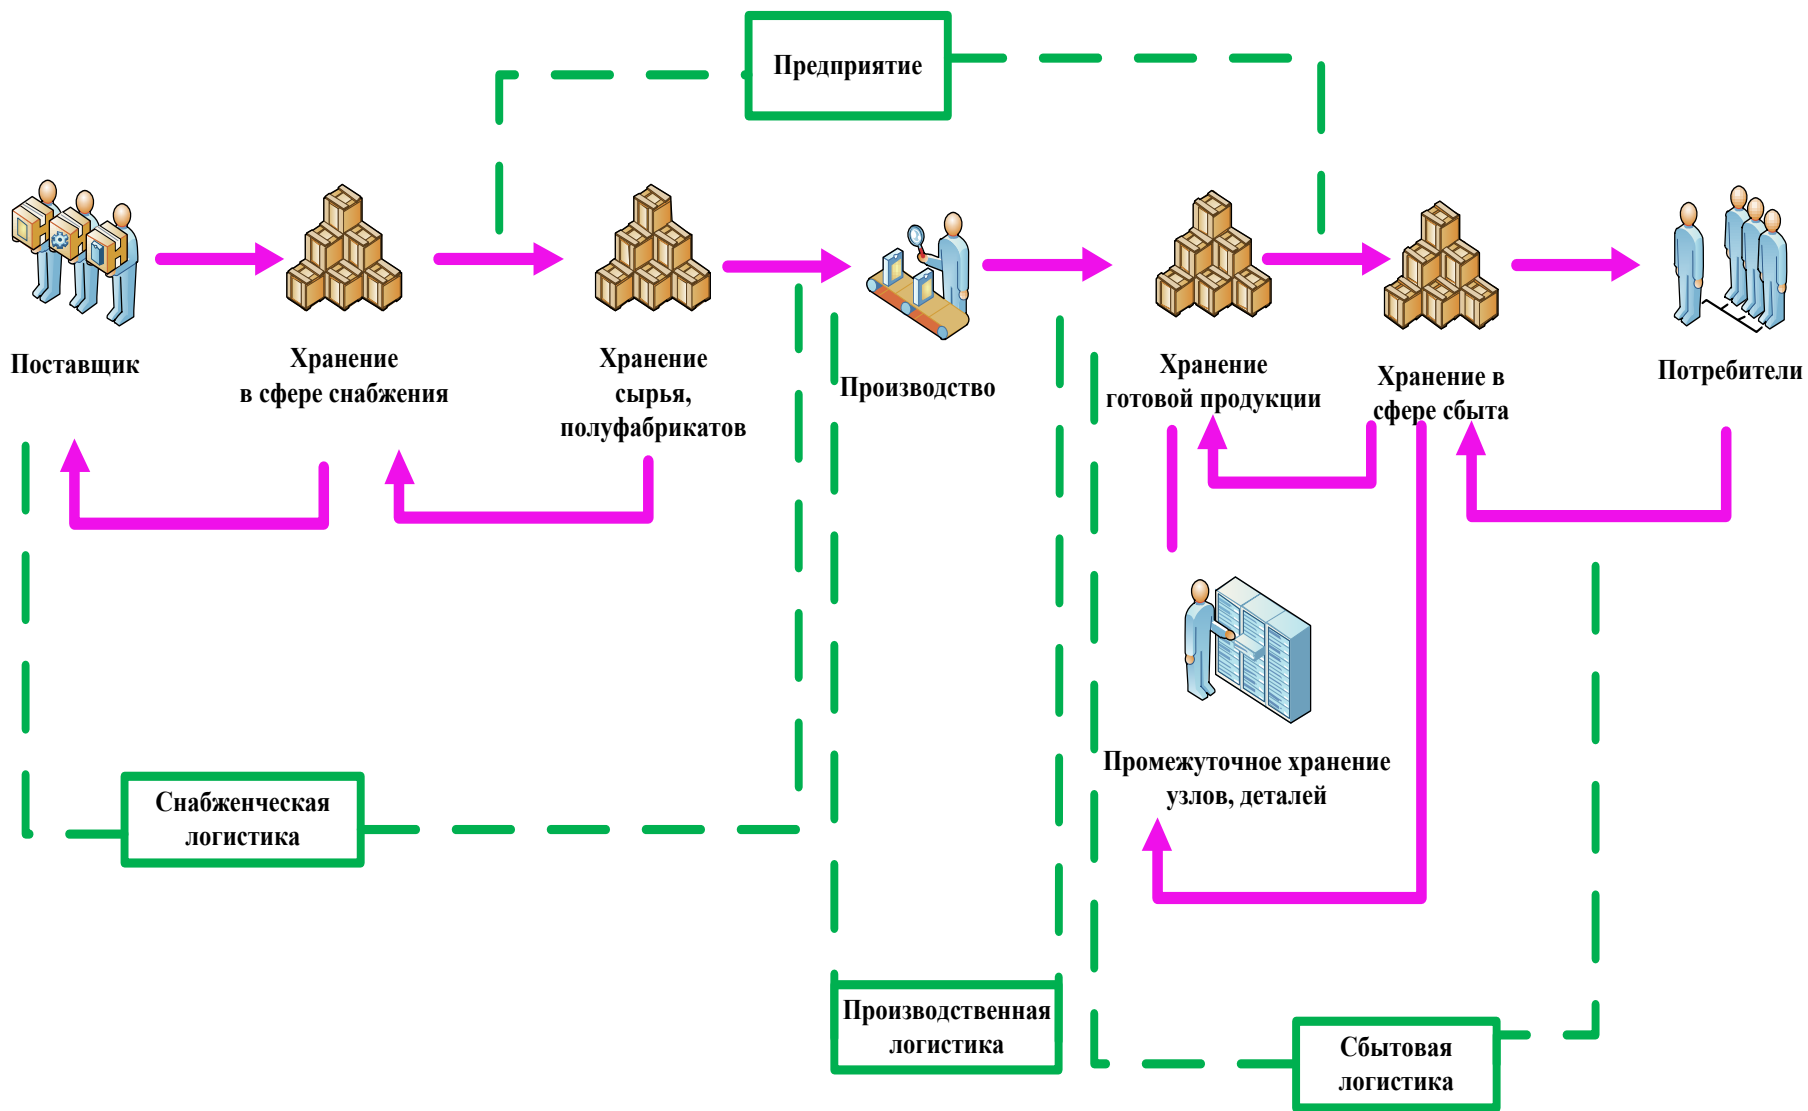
Предприятие

Поставщик

Хранение в сфере снабжения

Хранение сырья, полуфабрикатов

Производство

Хранение готовой продукции

Хранение в сфере сбыта

Потребители

Промежуточное хранение узлов, деталей

Снабженческая логистика

Производственная логистика

Сбытовая логистика